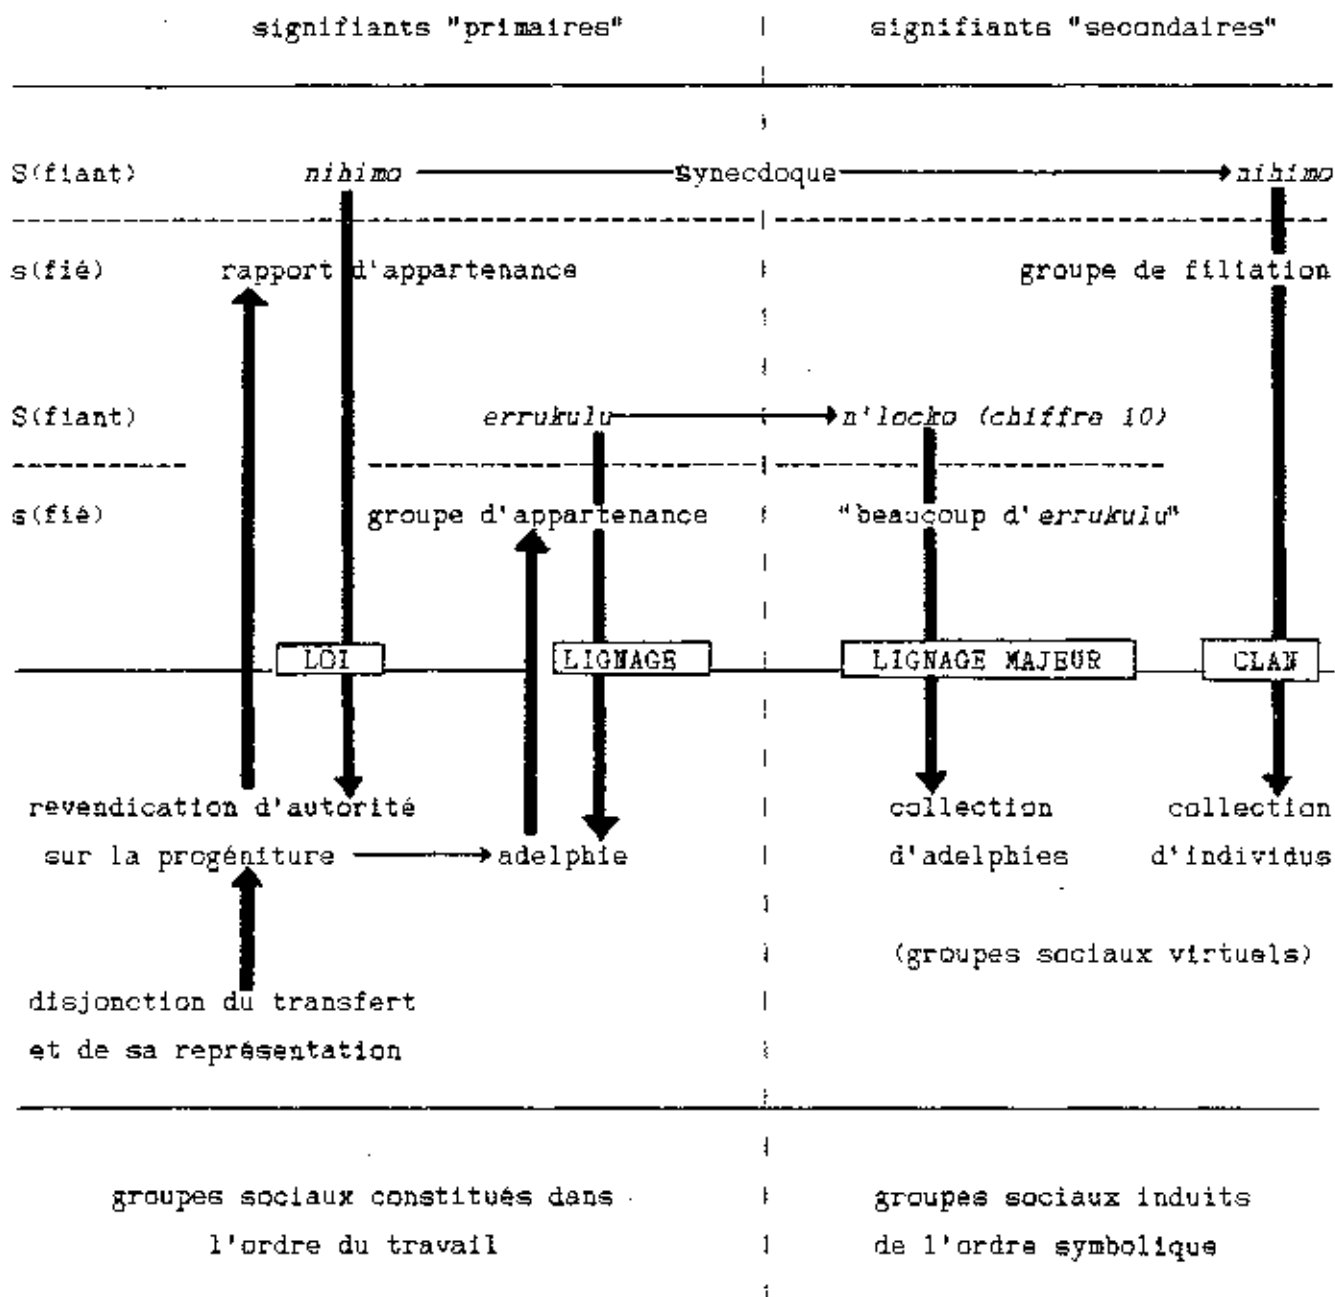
signifiants "primaires"

signifiants "secondaires"

S(fiant) nihimo synecdoque nihimo

s(fié) rapport d'appartenance groupe de filiation

S(fiant) errukulu n'locko (chiffre 10)

s(fié) groupe d'appartenance "beaucoup d'errukulu"

LOI

LIGNAGE

LIGNAGE MAJEUR

CLAN

revendication d'autorité sur la progéniture adelphie

collection d'adelphies

collection d'individus

(groupes sociaux virtuels)

disjonction du transfert et de sa représentation

groupes sociaux constitués dans l'ordre du travail

groupes sociaux induits de l'ordre symbolique